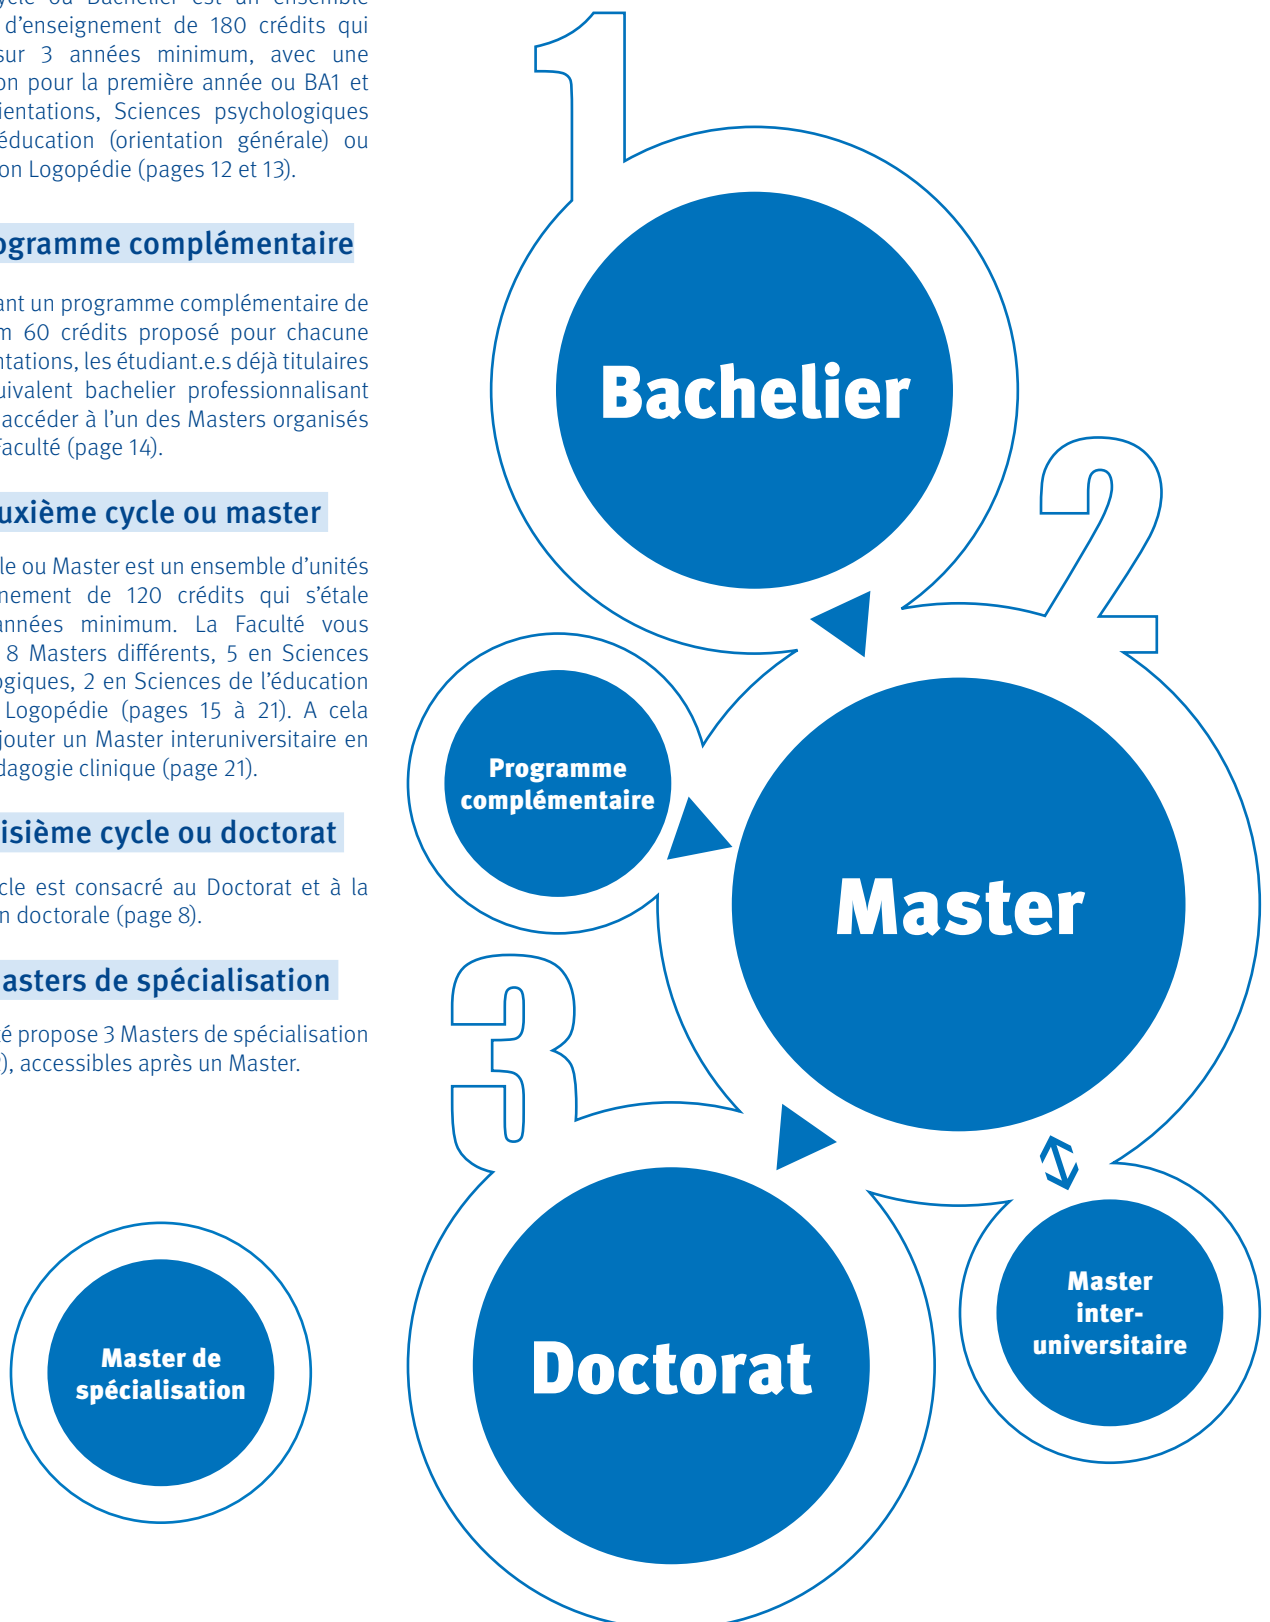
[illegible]ycle ou Bachelier est un ensemble d'enseignement de 180 crédits qui sur 3 années minimum, avec une on pour la première année ou BA1 et ientations, Sciences psychologiques éducation (orientation générale) ou on Logopédie (pages 12 et 13).

ogramme complémentaire

ant un programme complémentaire de m 60 crédits proposé pour chacune ntations, les étudiant.e.s déjà titulaires uivalent bachelier professionnalisant accéder à l'un des Masters organisés aculté (page 14).

uxième cycle ou master

le ou Master est un ensemble d'unités nement de 120 crédits qui s'étale années minimum. La Faculté vous 8 Masters différents, 5 en Sciences ogiques, 2 en Sciences de l'éducation Logopédie (pages 15 à 21). A cela jouter un Master interuniversitaire en dagogie clinique (page 21).

isième cycle ou doctorat

cle est consacré au Doctorat et à la n doctorale (page 8).

asters de spécialisation

é propose 3 Masters de spécialisation ), accessibles après un Master.

1

Bachelier

2

Programme complémentaire

Master

3

Doctorat

Master inter-universitaire

Master de spécialisation